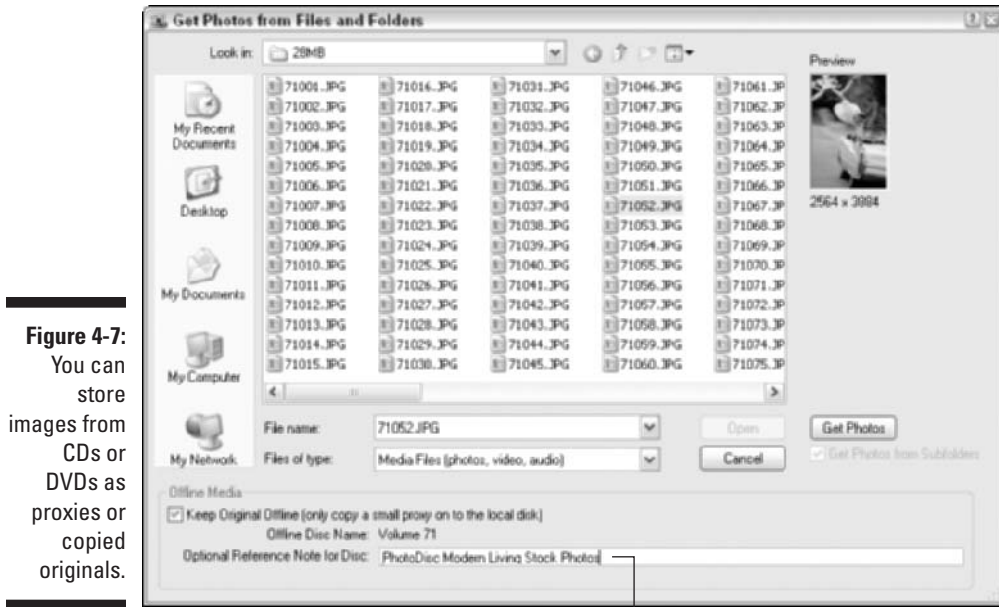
Figure 4-7: You can store images from CDs or DVDs as proxies or copied originals.

Get Photos from Files and Folders

Look in: 28MB

Preview

2564 x 3884

My Recent Documents

Desktop

My Documents

My Computer

My Network

| | | | | |
|---|---|---|---|---|
| 71001.JPG | 71016.JPG | 71031.JPG | 71046.JPG | 71061.JP |
| 71002.JPG | 71017.JPG | 71032.JPG | 71047.JPG | 71062.JP |
| 71003.JPG | 71018.JPG | 71033.JPG | 71048.JPG | 71063.JP |
| 71004.JPG | 71019.JPG | 71034.JPG | 71049.JPG | 71064.JP |
| 71005.JPG | 71020.JPG | 71035.JPG | 71050.JPG | 71065.JP |
| 71006.JPG | 71021.JPG | 71036.JPG | 71051.JPG | 71066.JP |
| 71007.JPG | 71022.JPG | 71037.JPG | 71052.JPG | 71067.JP |
| 71008.JPG | 71023.JPG | 71038.JPG | 71053.JPG | 71068.JP |
| 71009.JPG | 71024.JPG | 71039.JPG | 71054.JPG | 71069.JP |
| 71010.JPG | 71025.JPG | 71040.JPG | 71055.JPG | 71070.JP |
| 71011.JPG | 71026.JPG | 71041.JPG | 71056.JPG | 71071.JP |
| 71012.JPG | 71027.JPG | 71042.JPG | 71057.JPG | 71072.JP |
| 71013.JPG | 71028.JPG | 71043.JPG | 71058.JPG | 71073.JP |
| 71014.JPG | 71029.JPG | 71044.JPG | 71059.JPG | 71074.JP |
| 71015.JPG | 71030.JPG | 71045.JPG | 71060.JPG | 71075.JP |

File name: 71052.JPG

Open

Get Photos

Files of type: Media Files (photos, video, audio)

Cancel

Get Photos from Subfolders

Offline Media

Keep Original Offline (only copy a small proxy on to the local disk)

Offline Disc Name: Volume 71

Optional Reference Note for Disc: PhotoDisc Modern Living Stock Photos